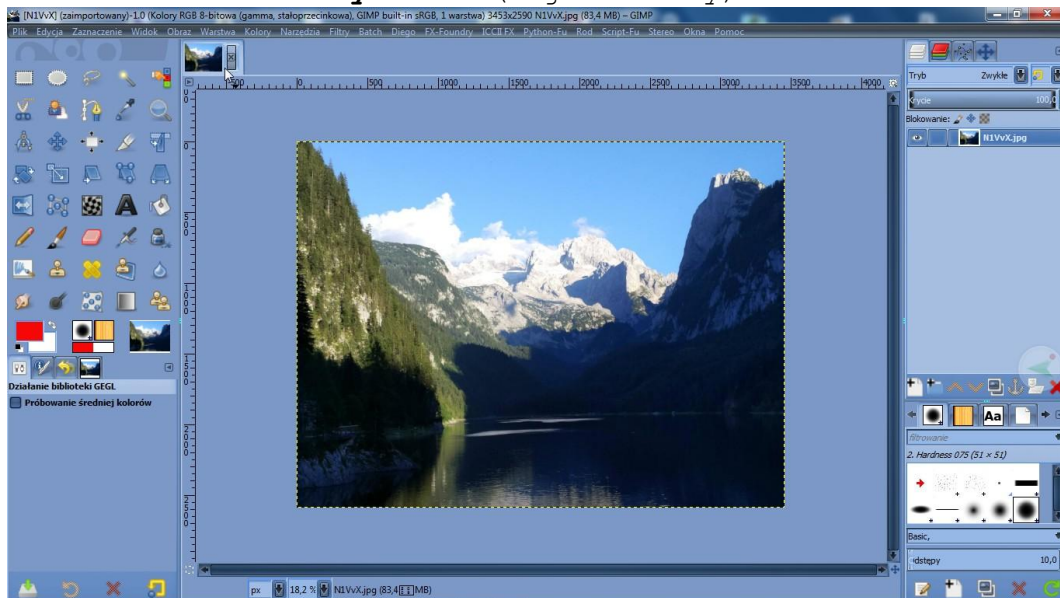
[N1VvX] (zaimportowany)-1.0 (Kolory RGB 8-bitowa (gamma, stałoprzecinkowa), GIMP built-in sRGB, 1 warstwa) 3453x2590 N1VvX.jpg (83,4 MB) – GIMP

Plik Edycja Zaznaczenie Widok Obraz Warstwa Kolory Narzędzia Filtry Batch Diego FX-Foundry ICC FX Python-Fu Rod Script-Fu Stereo Okna Pomoc

500 0 500 1000 1500 2000 2500 3000 3500 4000

Tryb Zwykłe

Krycie 100,0

Blokowanie:

N1VvX.jpg

Działanie biblioteki GEGL

Próbowanie średniej kolorów

filtrowanie

2. Hardness 075 (51 × 51)

Basic,

Odstępy 10,0

px 18,2 % N1VvX.jpg (83,4 MB)